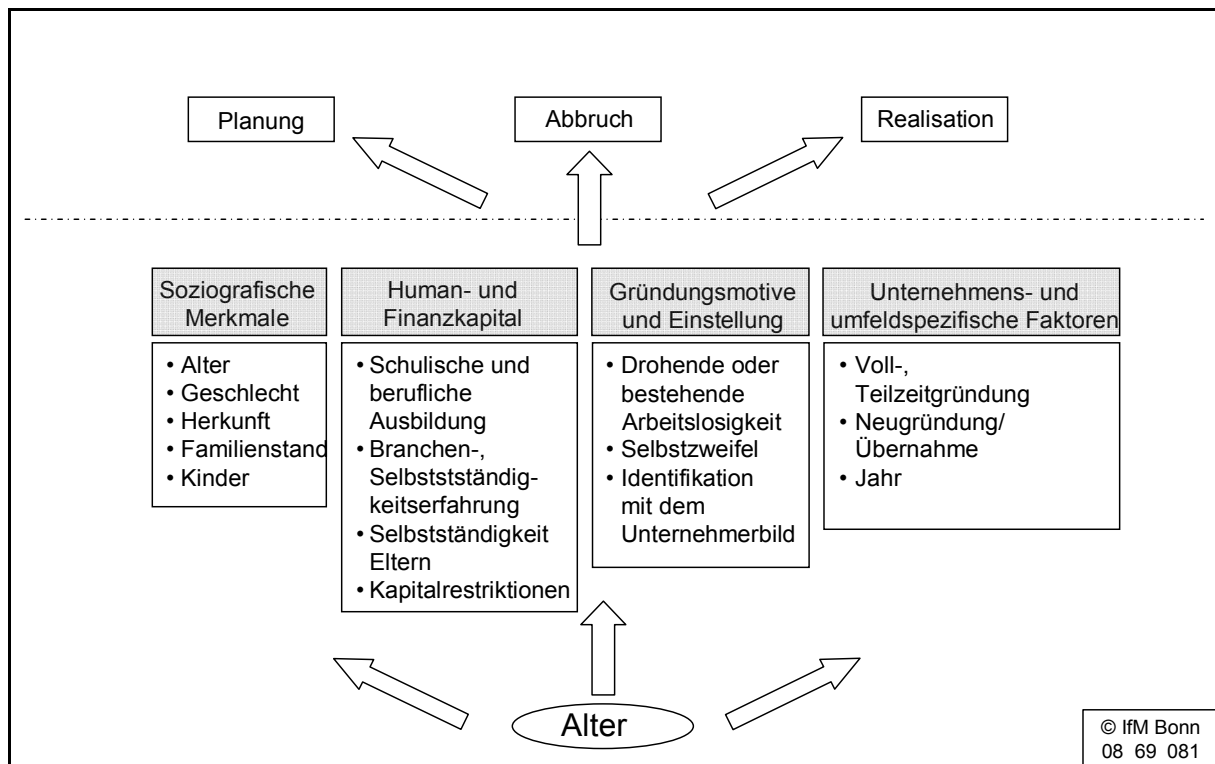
Planung

Abbruch

Realisation

Soziografische Merkmale

Human- und Finanzkapital

Gründungsmotive und Einstellung

Unternehmens- und umfeldspezifische Faktoren

• Alter
• Geschlecht
• Herkunft
• Familienstand
• Kinder

• Schulische und berufliche Ausbildung
• Branchen-, Selbstständigkeitserfahrung
• Selbstständigkeit Eltern
• Kapitalrestriktionen

• Drohende oder bestehende Arbeitslosigkeit
• Selbstzweifel
• Identifikation mit dem Unternehmerbild

• Voll-, Teilzeitgründung
• Neugründung/ Übernahme
• Jahr

Alter

© IfM Bonn
08 69 081